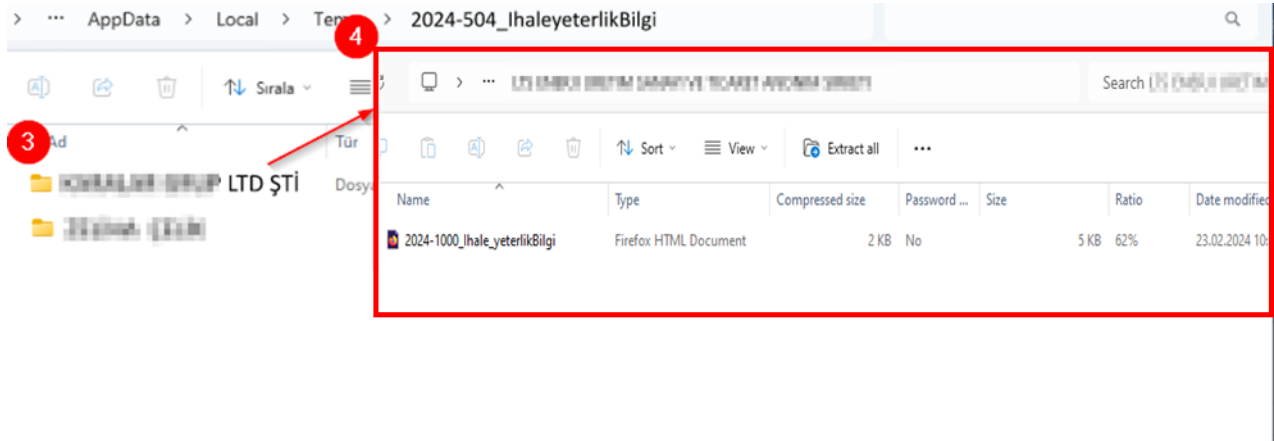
> ··· AppData > Local > Tem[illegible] > 2024-504_IhaleyeterlikBilgi

Sırala

3

Ad

Tür

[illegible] LTD ŞTİ

Dosya

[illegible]

4

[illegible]

Search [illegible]

Sort

View

Extract all

···

| Name | Type | Compressed size | Password ... | Size | Ratio | Date modified |
|---|---|---|---|---|---|---|
| 2024-1000_Ihale_yeterlikBilgi | Firefox HTML Document | 2 KB | No | 5 KB | 62% | 23.02.2024 10:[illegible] |